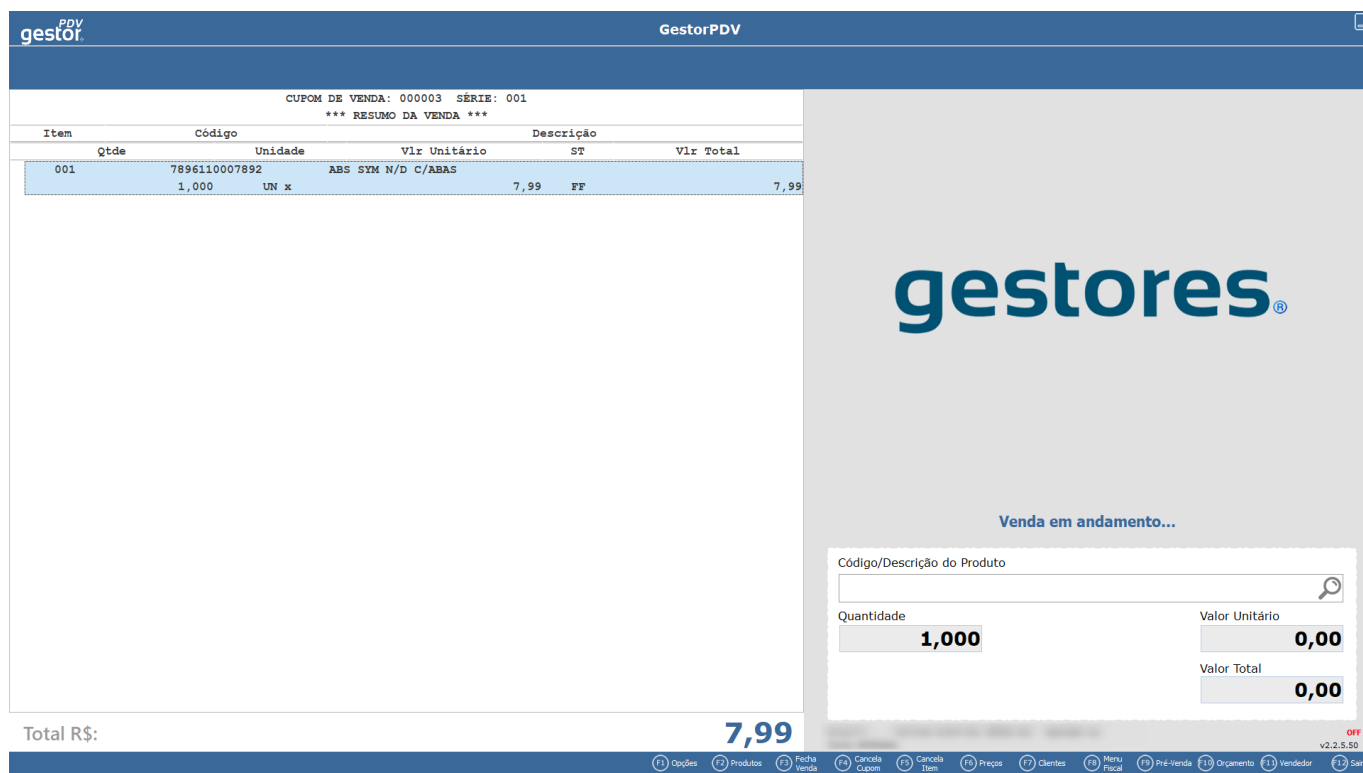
gestor PDV

GestorPDV

CUPOM DE VENDA: 000003 SÉRIE: 001
*** RESUMO DA VENDA ***

| Item | Código | Descrição |
|---|---|---|
| Qtde | Unidade | Vlr Unitário | ST | Vlr Total |

001 7896110007892 ABS SYM N/D C/ABAS
1,000 UN x 7,99 FF 7,99

gestores®

Venda em andamento...

Código/Descrição do Produto

Quantidade
1,000

Valor Unitário
0,00

Valor Total
0,00

Total R$:
7,99

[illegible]

OFF
v2.2.5.50

F1 Opções
F2 Produtos
F3 Fecha Venda
F4 Cancela Cupom
F5 Cancela Item
F6 Preços
F7 Clientes
F8 Menu Fiscal
F9 Pré-Venda
F10 Orçamento
F11 Vendedor
F12 Sair